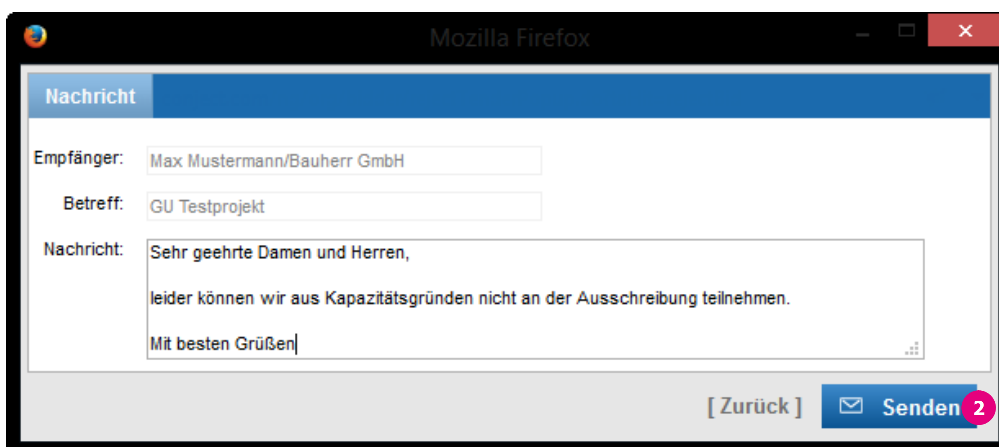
Mozilla Firefox

Nachricht

Empfänger: Max Mustermann/Bauherr GmbH

Betreff: GU Testprojekt

Nachricht: Sehr geehrte Damen und Herren,

leider können wir aus Kapazitätsgründen nicht an der Ausschreibung teilnehmen.

Mit besten Grüßen

[ Zurück ]

Senden

2